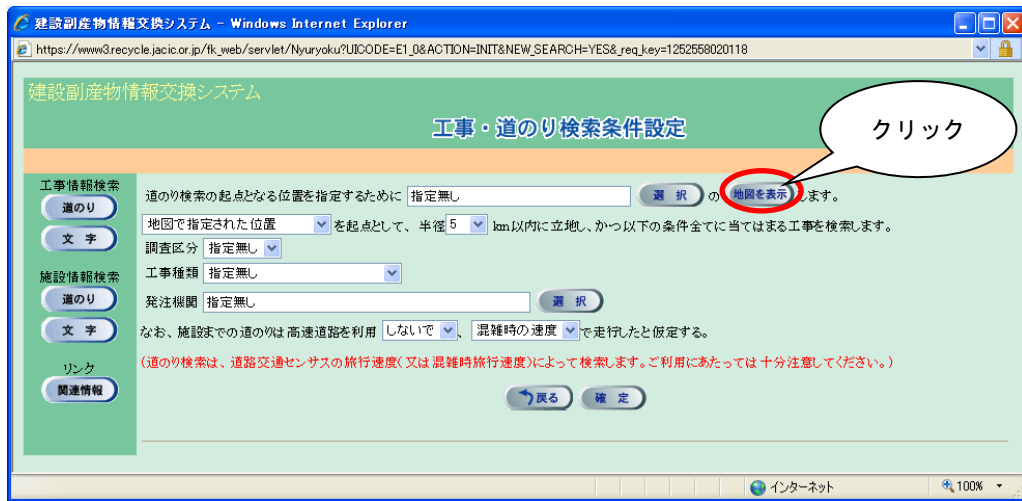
建設副産物情報交換システム - Windows Internet Explorer

https://www3.recycle.jacic.or.jp/fk_web/servlet/Nyuryoku?UICODE=E1_0&ACTION=INIT&NEW_SEARCH=YES&req_key=1252558020118

建設副産物情報交換システム

工事・道のり検索条件設定

クリック

工事情報検索
道のり
文字
施設情報検索
道のり
文字
リンク
関連情報

道のり検索の起点となる位置を指定するために 指定無し 選択 の 地図を表示 します。

地図で指定された位置 を起点として、半径 5 km以内に立地し、かつ以下の条件全てに当てはまる工事を検索します。

調査区分 指定無し

工事種類 指定無し

発注機関 指定無し 選択

なお、施設までの道のりは高速道路を利用 しないで 、 混雑時の速度 で走行したと仮定する。

(道のり検索は、道路交通センサスの旅行速度(又は混雑時旅行速度)によって検索します。ご利用にあたっては十分注意してください。)

戻る 確定

インターネット

100%